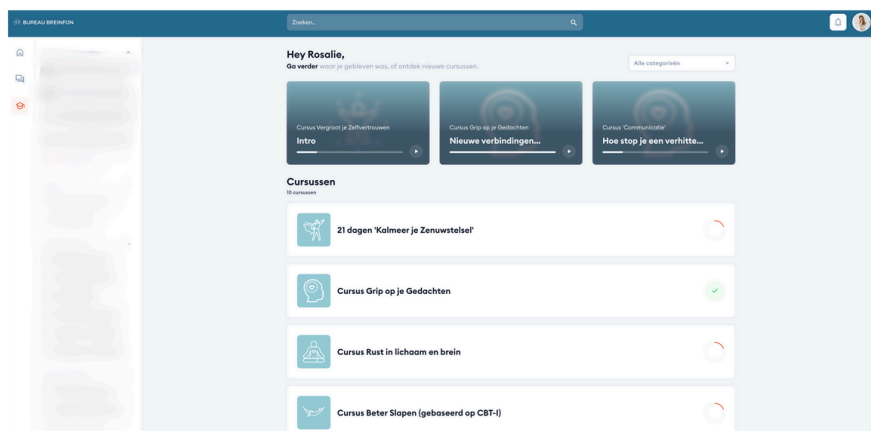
BUREAU BREINFIJN

Zoeken...

Hey Rosalie,
Ga verder waar je gebleven was, of ontdek nieuwe cursussen.

Alle categorieën

Cursus Vergroot je Zelfvertrouwen
Intro

Cursus Grip op je Gedachten
Nieuwe verbindingen...

Cursus 'Communicatie'
Hoe stop je een verhitte...

Cursussen
10 cursussen

21 dagen 'Kalmeer je Zenuwstelsel'

Cursus Grip op je Gedachten

Cursus Rust in lichaam en brein

Cursus Beter Slapen (gebaseerd op CBT-I)